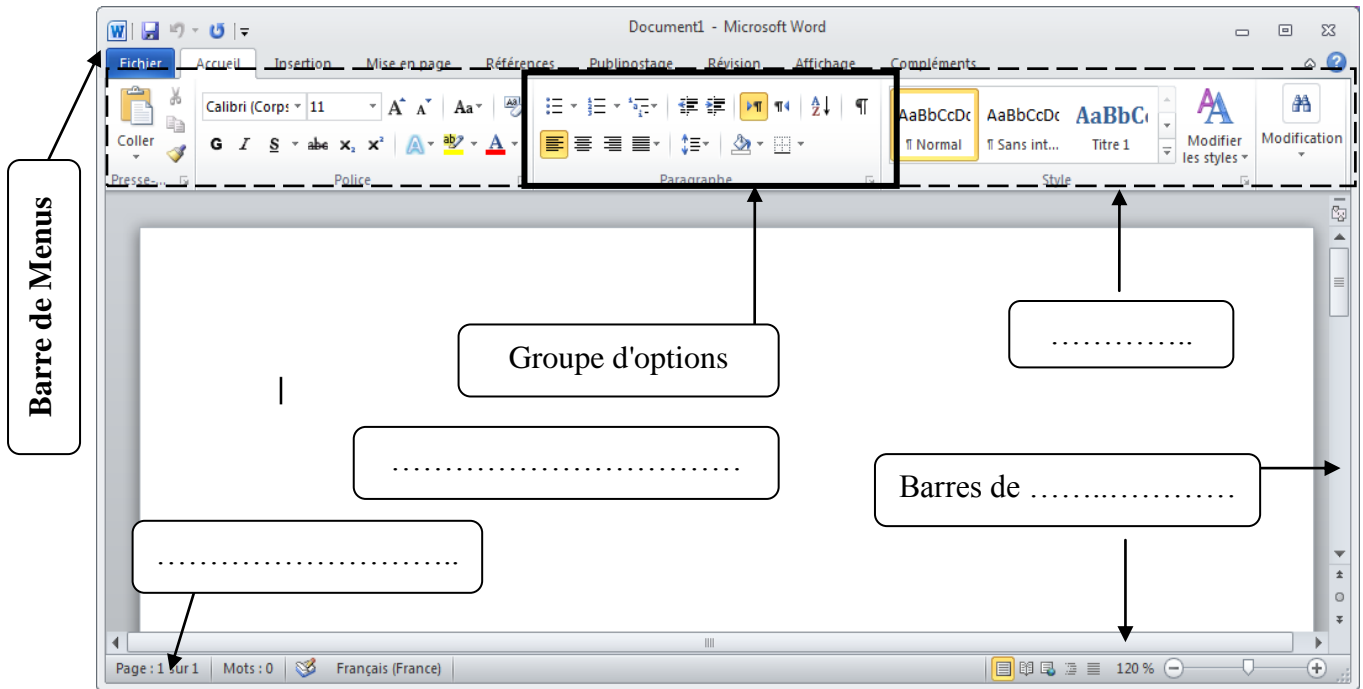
Document1 - Microsoft Word

Fichier | Accueil | Insertion | Mise en page | Références | Publipostage | Révision | Affichage | Compléments

Coller
Presse-...
Calibri (Corps 11
G I S abe $x_2$ $x^2$
Police
Paragraphe
AaBbCcDc ¶ Normal
AaBbCcDc ¶ Sans int...
AaBbC Titre 1
Modifier les styles
Style
Modification

Barre de Menus

Groupe d'options

…………..

………………………………

Barres de ……..…………

…………………………..

Page : 1 sur 1 | Mots : 0 | Français (France)
120 %